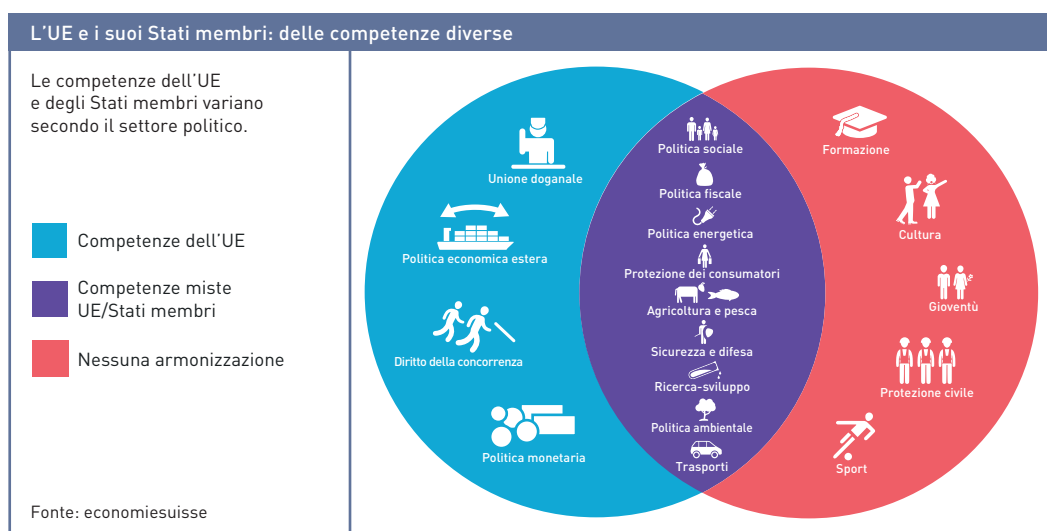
L'UE e i suoi Stati membri: delle competenze diverse

Le competenze dell'UE e degli Stati membri variano secondo il settore politico.

Competenze dell'UE

Competenze miste UE/Stati membri

Nessuna armonizzazione

Fonte: economiesuisse

Unione doganale

Politica economica estera

Diritto della concorrenza

Politica monetaria

Politica sociale

Politica fiscale

Politica energetica

Protezione dei consumatori

Agricoltura e pesca

Sicurezza e difesa

Ricerca-sviluppo

Politica ambientale

Trasporti

Formazione

Cultura

Gioventù

Protezione civile

Sport